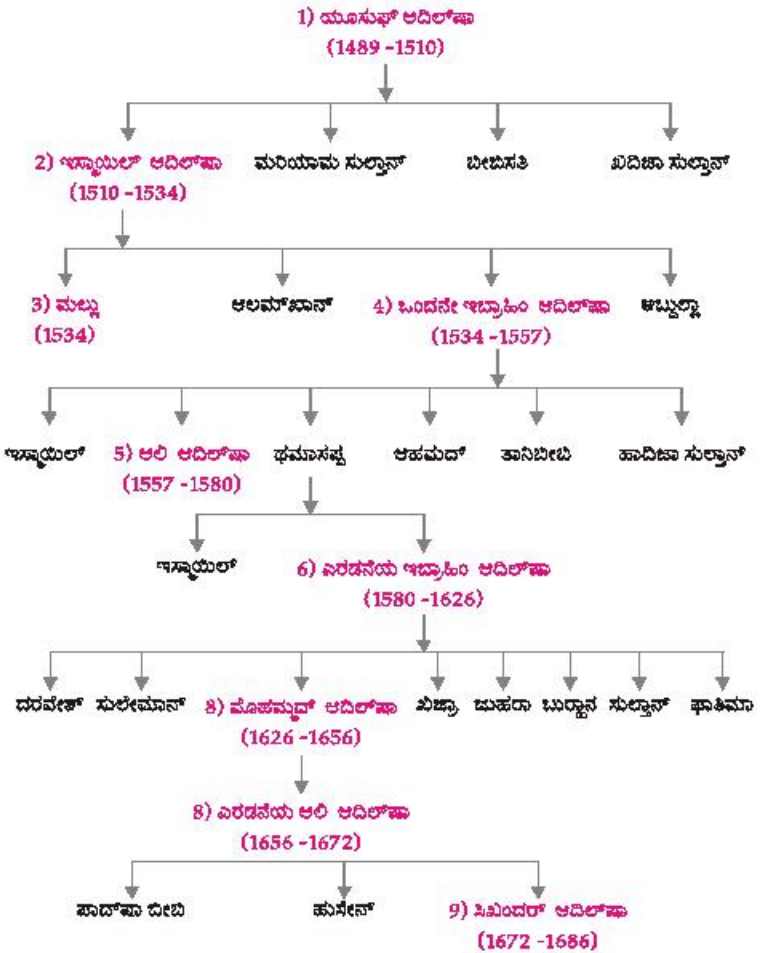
1) ಯೂಸುಫ್ ಆದಿಲ್‌ಷಾ
(1489 -1510)

2) ಇಸ್ಮಾಯಿಲ್ ಆದಿಲ್‌ಷಾ
(1510 -1534)

ಮರಿಯಾಮ ಸುಲ್ತಾನ್

ಬೀಬಿಸತಿ

ಖದಿಜಾ ಸುಲ್ತಾನ್

3) ಮಲ್ಲು
(1534)

ಆಲಮ್‌ಖಾನ್

4) ಒಂದನೇ ಇಬ್ರಾಹಿಂ ಆದಿಲ್‌ಷಾ
(1534 -1557)

ಅಬ್ದುಲ್ಲಾ

ಇಸ್ಮಾಯಿಲ್

5) ಅಲಿ ಆದಿಲ್‌ಷಾ
(1557 -1580)

ಥಮಾಸಪ್ಪ

ಅಹಮದ್

ತಾಸಿಬೀಬಿ

ಹಾದಿಜಾ ಸುಲ್ತಾನ್

ಇಸ್ಮಾಯಿಲ್

6) ಎರಡನೆಯ ಇಬ್ರಾಹಿಂ ಆದಿಲ್‌ಷಾ
(1580 -1626)

ದರವೇಶ್

ಸುಲೇಮಾನ್

8) ಮೊಹಮ್ಮದ್ ಆದಿಲ್‌ಷಾ
(1626 -1656)

ಖಿಜ್ರಾ

ಜುಹರಾ

ಬುರ್ಹಾನ

ಸುಲ್ತಾನ್

ಫಾತಿಮಾ

8) ಎರಡನೆಯ ಅಲಿ ಆದಿಲ್‌ಷಾ
(1656 -1672)

ಪಾದ್‌ಷಾ ಬೀಬಿ

ಹುಸೇನ್

9) ಸಿಕಂದರ್ ಆದಿಲ್‌ಷಾ
(1672 -1686)